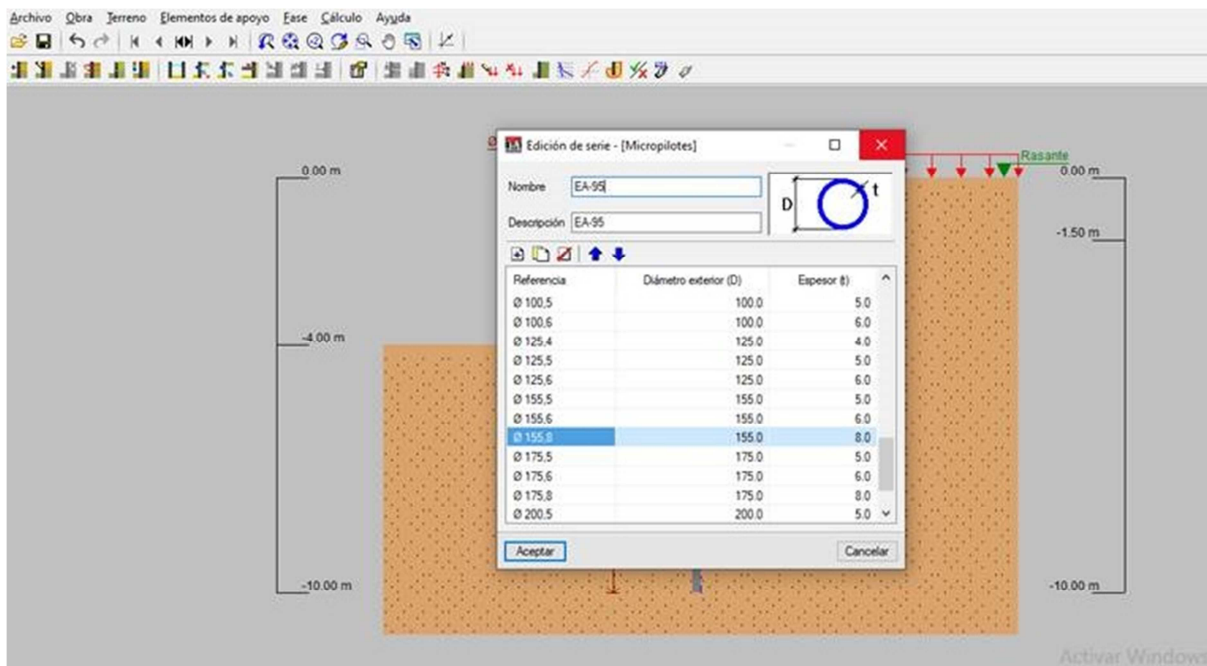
Archivo Obra Terreno Elementos de apoyo Fase Cálculo Ayuda

Edición de serie - [Micropilotes]

Nombre EA-95

Descripción EA-95

D t

| Referencia | Diámetro exterior (D) | Espesor (t) |
|---|---|---|
| Ø 100,5 | 100.0 | 5.0 |
| Ø 100,6 | 100.0 | 6.0 |
| Ø 125,4 | 125.0 | 4.0 |
| Ø 125,5 | 125.0 | 5.0 |
| Ø 125,6 | 125.0 | 6.0 |
| Ø 155,5 | 155.0 | 5.0 |
| Ø 155,6 | 155.0 | 6.0 |
| Ø 155,8 | 155.0 | 8.0 |
| Ø 175,5 | 175.0 | 5.0 |
| Ø 175,6 | 175.0 | 6.0 |
| Ø 175,8 | 175.0 | 8.0 |
| Ø 200,5 | 200.0 | 5.0 |

Aceptar

Cancelar

0.00 m

-4.00 m

-10.00 m

Rasante

0.00 m

-1.50 m

-10.00 m

Activar Window